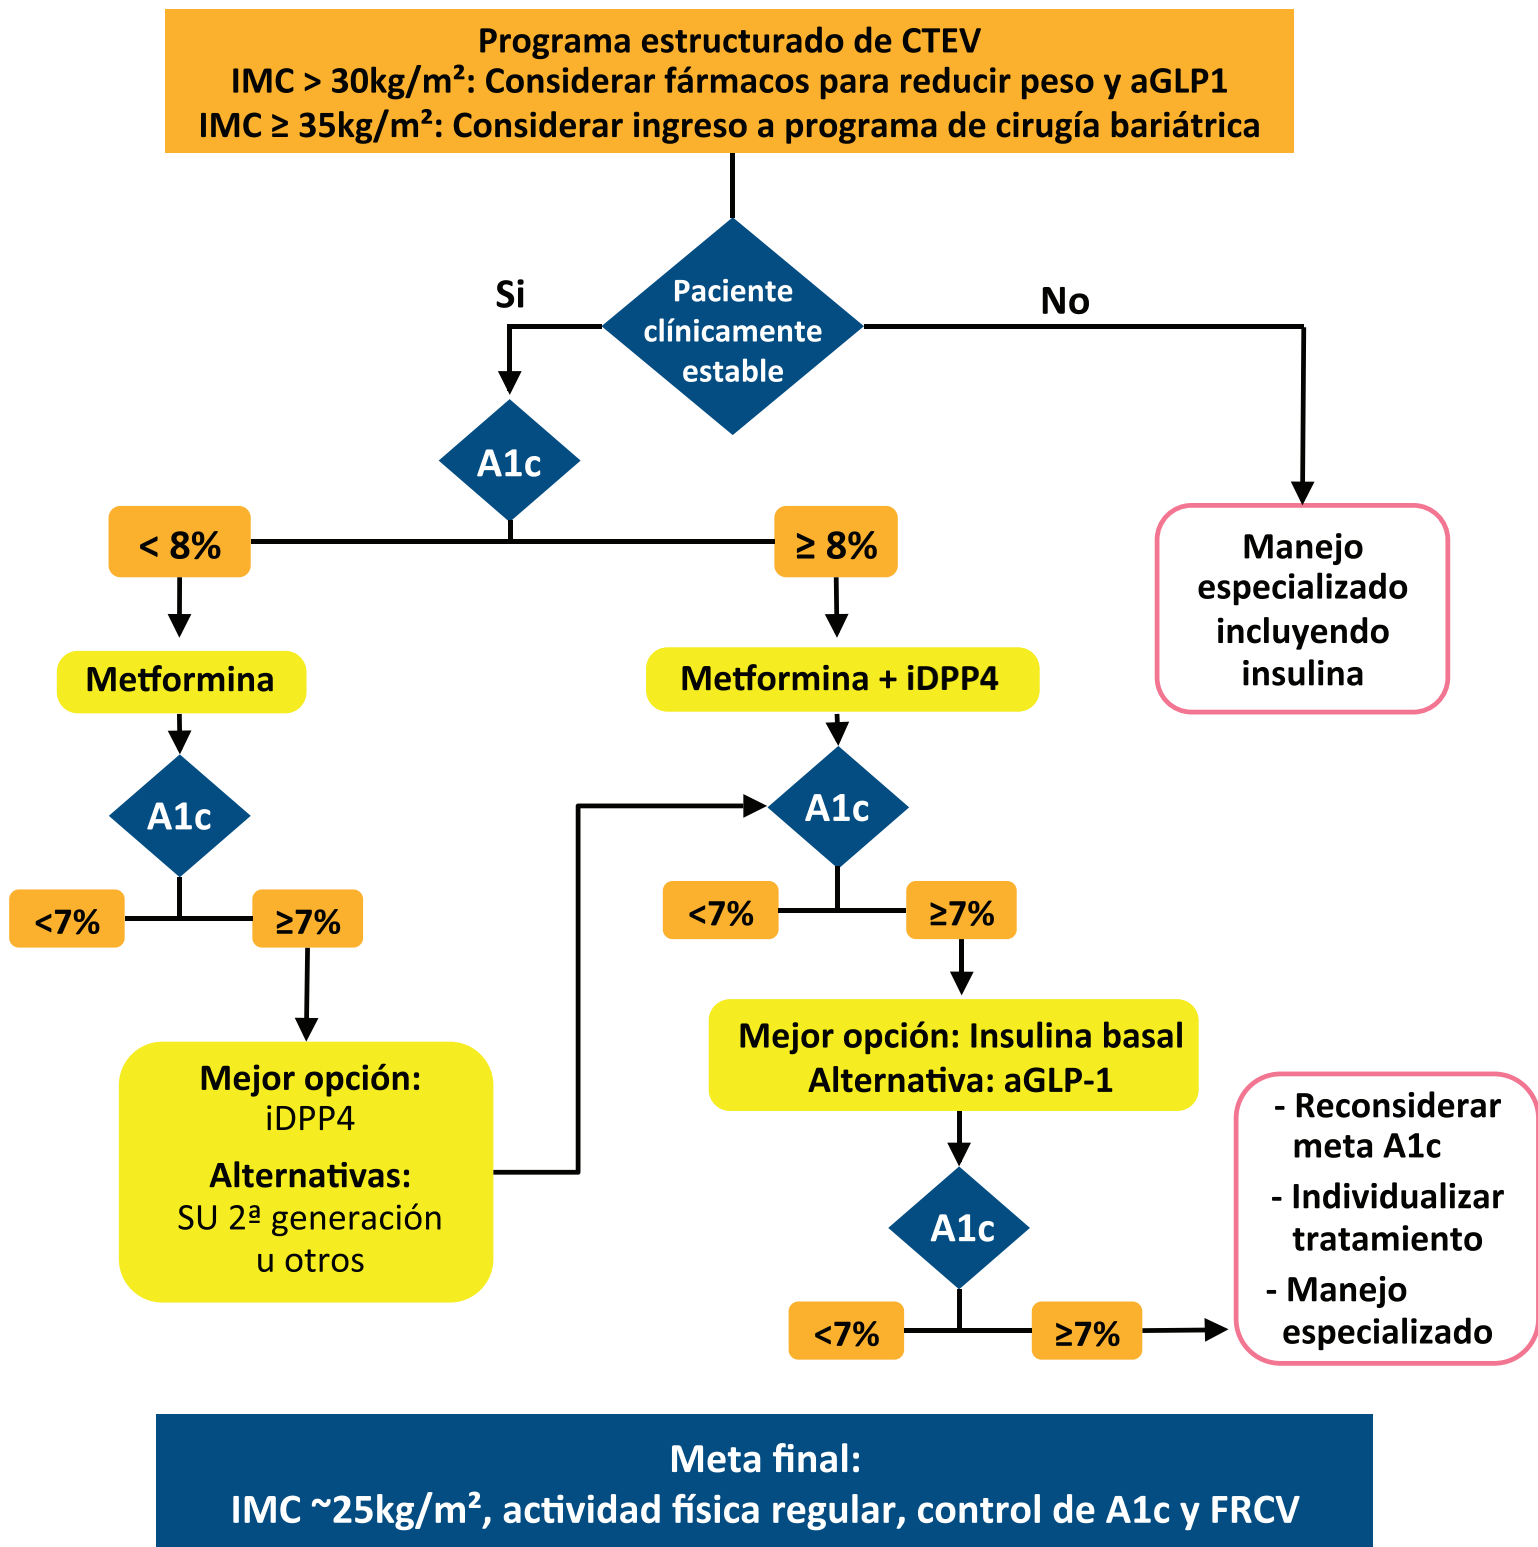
Programa estructurado de CTEV
IMC > 30kg/m²: Considerar fármacos para reducir peso y aGLP1
IMC ≥ 35kg/m²: Considerar ingreso a programa de cirugía bariátrica

Si

Paciente clínicamente estable

No

A1c

< 8%

≥ 8%

Manejo especializado incluyendo insulina

Metformina

Metformina + iDPP4

A1c

A1c

<7%

≥7%

<7%

≥7%

Mejor opción: iDPP4
Alternativas: SU 2ª generación u otros

Mejor opción: Insulina basal
Alternativa: aGLP-1

A1c

<7%

≥7%

- Reconsiderar meta A1c
- Individualizar tratamiento
- Manejo especializado

Meta final:
IMC ~25kg/m², actividad física regular, control de A1c y FRCV